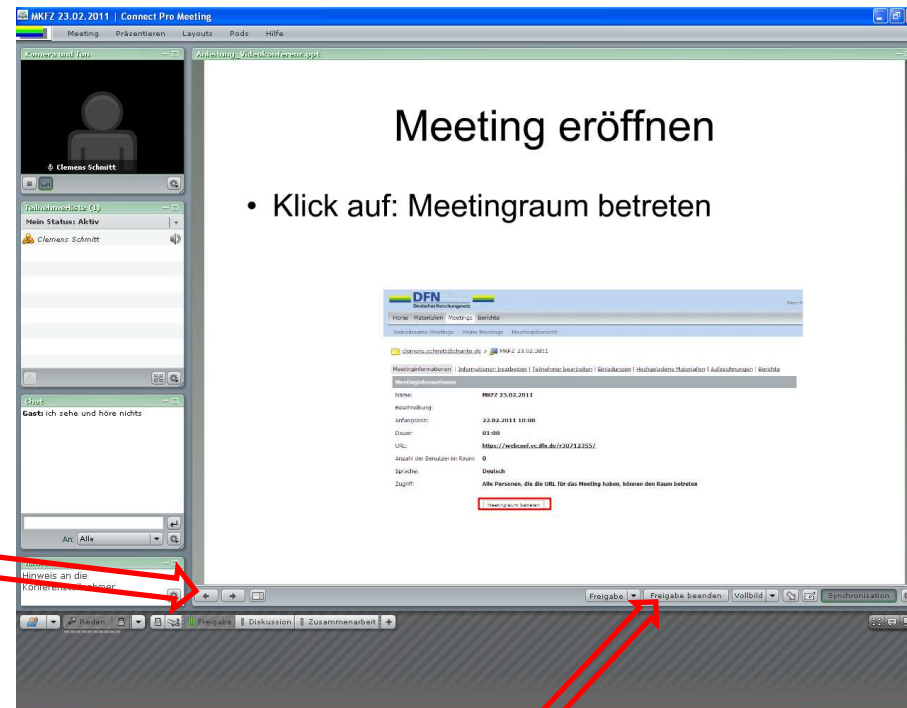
MKFZ 23.02.2011 | Connect Pro Meeting

Meeting Präsentieren Layouts Pods Hilfe

Kamera und Ton

Clemens Schmitt

Teilnehmerliste (1)

Mein Status: Aktiv

Clemens Schmitt

Chat

Gast: ich sehe und höre nichts

An: Alle

Hinweis an die Konferenzteilnehmer

Anleitung_Videokonferenz.ppt

Meeting eröffnen

• Klick auf: Meetingraum betreten

DFN Deutsches Forschungsnetz

Home Materialien Meetings Berichte

Gemeinsame Meetings Meine Meetings Meetingübersicht

clemens.schmitt@charite.de > MKFZ 23.02.2011

Meetinginformationen | Informationen bearbeiten | Teilnehmer bearbeiten | Einladungen | Hochgeladene Materialien | Aufzeichnungen | Berichte

Meetinginformationen

| | |
|---|---|
| Name: | MKFZ 23.02.2011 |
| Beschreibung: | |
| Anfangszeit: | 22.02.2011 10:00 |
| Dauer: | 01:00 |
| URL: | https://webconf.vc.dfn.de/r30712355/ |
| Anzahl der Benutzer im Raum: | 0 |
| Sprache: | Deutsch |
| Zugriff: | Alle Personen, die die URL für das Meeting haben, können den Raum betreten |

Meetingraum betreten

Freigabe Freigabe beenden Vollbild Synchronisation

Reden Freigabe Diskussion Zusammenarbeit